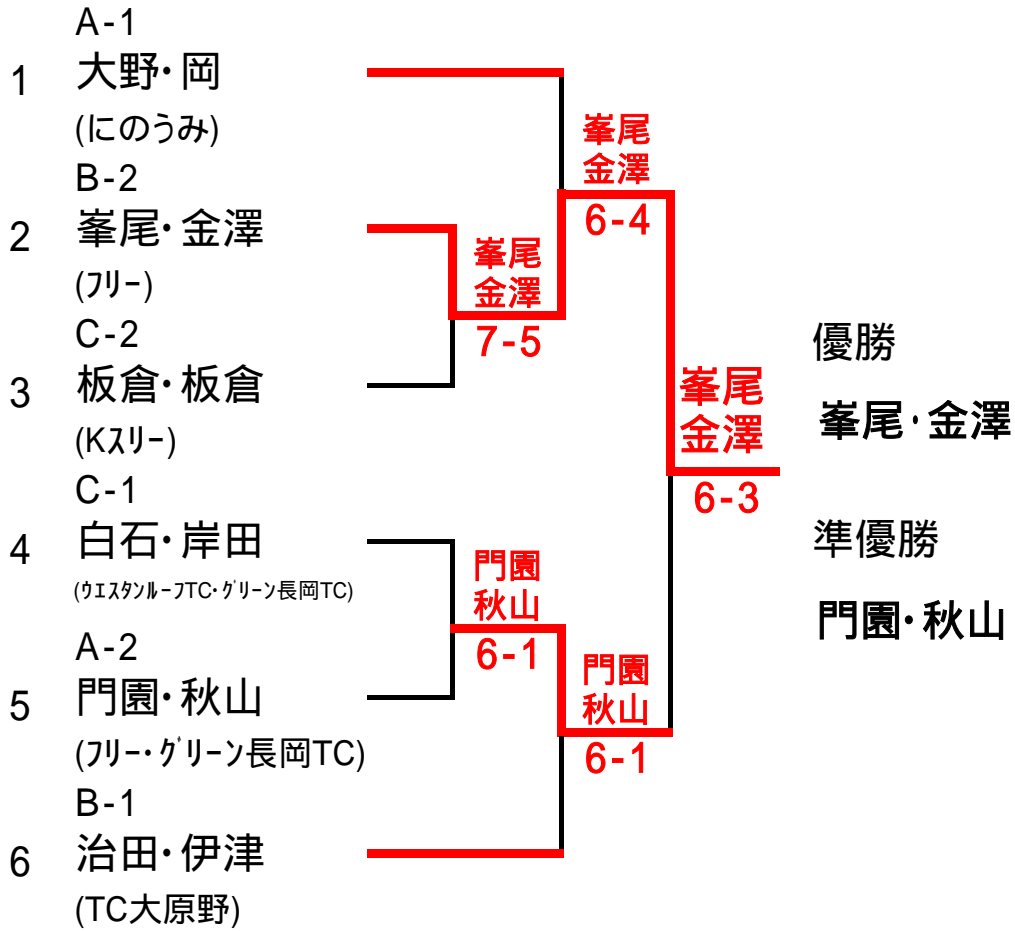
A-1
1 大野・岡
(にのうみ)
B-2
2 峯尾・金澤
(フリー)
C-2
3 板倉・板倉
(Kスリー)
C-1
4 白石・岸田
(ウエスタンルーフTC・グリーン長岡TC)
A-2
5 門園・秋山
(フリー・グリーン長岡TC)
B-1
6 治田・伊津
(TC大原野)

峯尾
金澤
7-5

門園
秋山
6-1

峯尾
金澤
6-4

門園
秋山
6-1

峯尾
金澤
6-3

優勝
峯尾・金澤

準優勝
門園・秋山